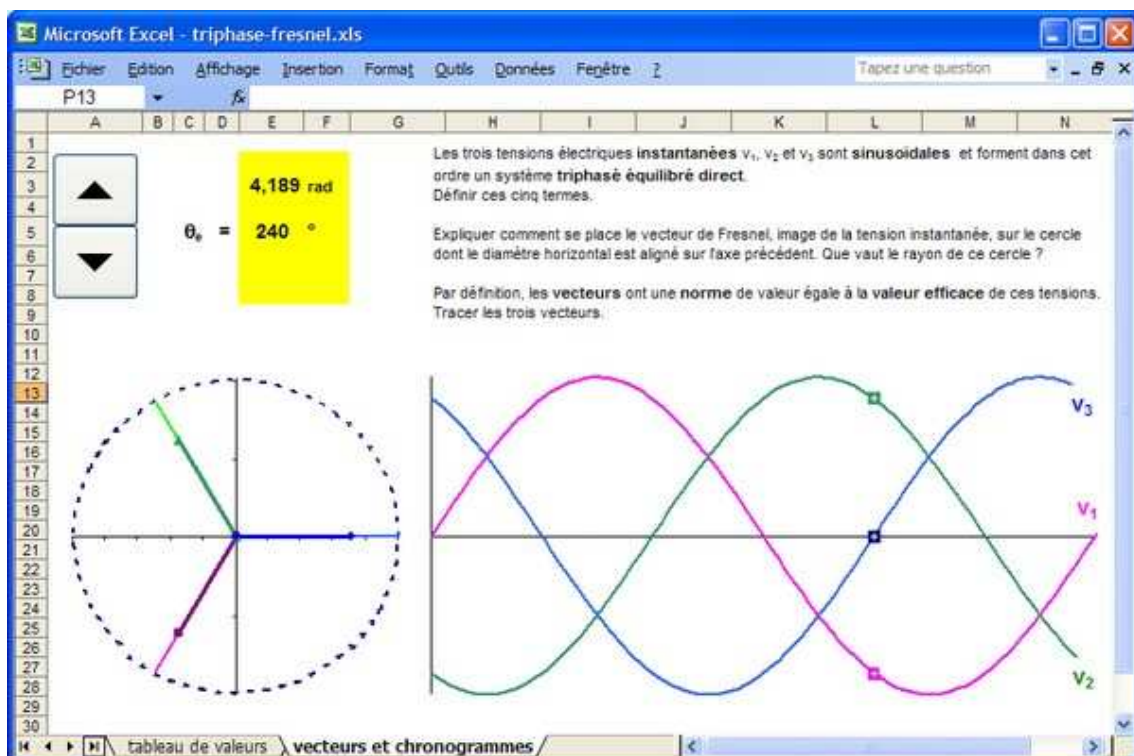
Microsoft Excel - triphase-fresnel.xls

Fichier Edition Affichage Insertion Format Outils Données Fenêtre ?

Tapez une question

P13 $f_x$

A B C D E F G H I J K L M N

1 2 3 4 5 6 7 8 9 10 11 12 13 14 15 16 17 18 19 20 21 22 23 24 25 26 27 28 29 30

4,189 rad

$\theta_e$ = 240 °

Les trois tensions électriques **instantanées** $v_1$, $v_2$ et $v_3$ sont **sinusoidales** et forment dans cet ordre un système **triphasè équilibré direct**.
Définir ces cinq termes.

Expliquer comment se place le vecteur de Fresnel, image de la tension instantanée, sur le cercle dont le diamètre horizontal est aligné sur l'axe précédent. Que vaut le rayon de ce cercle ?

Par définition, les **vecteurs** ont une **norme** de valeur égale à la **valeur efficace** de ces tensions.
Tracer les trois vecteurs.

$V_3$

$V_1$

$V_2$

tableau de valeurs vecteurs et chronogrammes